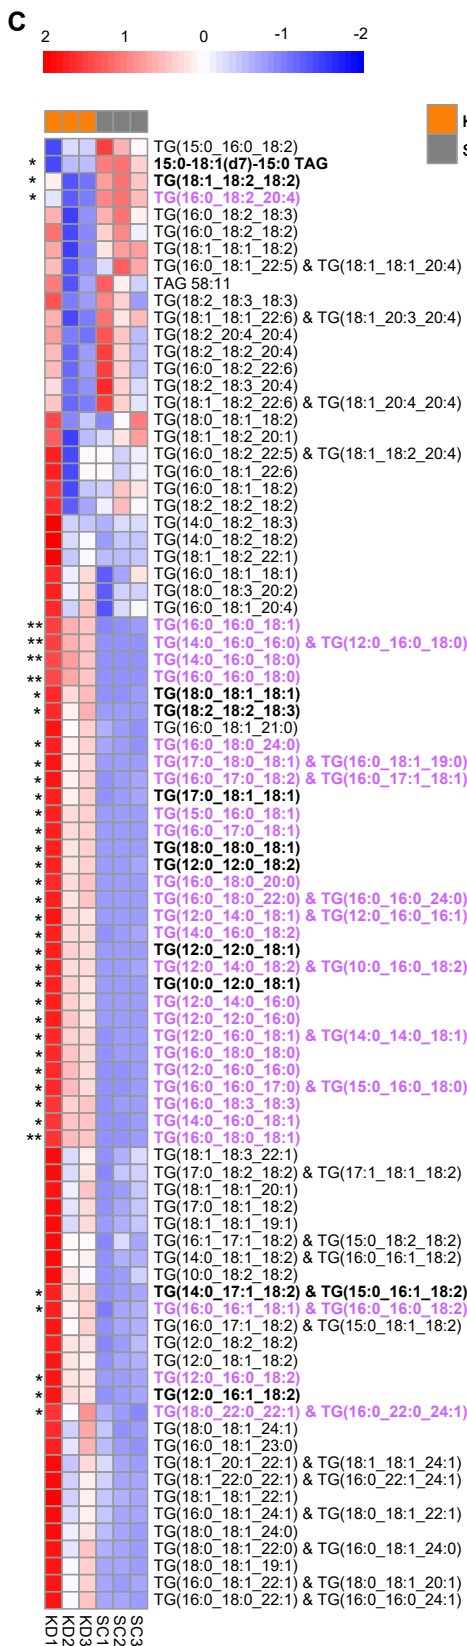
C

2 1 0 -1 -2

K
S

TG(15:0_16:0_18:2)
* 15:0-18:1(d7)-15:0 TAG
* TG(18:1_18:2_18:2)
* TG(16:0_18:2_20:4)
TG(16:0_18:2_18:3)
TG(16:0_18:2_18:2)
TG(18:1_18:1_18:2)
TG(16:0_18:1_22:5) & TG(18:1_18:1_20:4)
TAG 58:11
TG(18:2_18:3_18:3)
TG(18:1_18:1_22:6) & TG(18:1_20:3_20:4)
TG(18:2_20:4_20:4)
TG(18:2_18:2_20:4)
TG(16:0_18:2_22:6)
TG(18:2_18:3_20:4)
TG(18:1_18:2_22:6) & TG(18:1_20:4_20:4)
TG(18:0_18:1_18:2)
TG(18:1_18:2_20:1)
TG(16:0_18:2_22:5) & TG(18:1_18:2_20:4)
TG(16:0_18:1_22:6)
TG(16:0_18:1_18:2)
TG(18:2_18:2_18:2)
TG(14:0_18:2_18:3)
TG(14:0_18:2_18:2)
TG(18:1_18:2_22:1)
TG(16:0_18:1_18:1)
TG(18:0_18:3_20:2)
TG(16:0_18:1_20:4)
** TG(16:0_16:0_18:1)
** TG(14:0_16:0_16:0) & TG(12:0_16:0_18:0)
** TG(14:0_16:0_18:0)
** TG(16:0_16:0_16:0)
* TG(18:0_18:1_18:1)
* TG(18:2_18:2_18:3)
TG(16:0_18:1_21:0)
* TG(16:0_18:0_24:0)
* TG(17:0_18:0_18:1) & TG(16:0_18:1_19:0)
* TG(16:0_17:0_18:2) & TG(16:0_17:1_18:1)
* TG(17:0_18:1_18:1)
* TG(15:0_16:0_18:1)
* TG(16:0_17:0_18:1)
* TG(18:0_18:0_18:1)
* TG(12:0_12:0_18:2)
* TG(16:0_18:0_20:0)
* TG(16:0_18:0_22:0) & TG(16:0_16:0_24:0)
* TG(12:0_14:0_18:1) & TG(12:0_16:0_16:1)
* TG(14:0_16:0_18:2)
* TG(12:0_12:0_18:1)
* TG(12:0_14:0_18:2) & TG(10:0_16:0_18:2)
* TG(10:0_12:0_18:1)
* TG(12:0_14:0_16:0)
* TG(12:0_12:0_16:0)
* TG(12:0_16:0_18:1) & TG(14:0_14:0_18:1)
* TG(16:0_18:0_18:0)
* TG(12:0_16:0_16:0)
* TG(16:0_16:0_17:0) & TG(15:0_16:0_18:0)
* TG(16:0_18:3_18:3)
* TG(14:0_16:0_18:1)
** TG(16:0_18:0_18:1)
TG(18:1_18:3_22:1)
TG(17:0_18:2_18:2) & TG(17:1_18:1_18:2)
TG(18:1_18:1_20:1)
TG(17:0_18:1_18:2)
TG(18:1_18:1_19:1)
TG(16:1_17:1_18:2) & TG(15:0_18:2_18:2)
TG(14:0_18:1_18:2) & TG(16:0_16:1_18:2)
TG(10:0_18:2_18:2)
* TG(14:0_17:1_18:2) & TG(15:0_16:1_18:2)
* TG(16:0_16:1_18:1) & TG(16:0_16:0_18:2)
TG(16:0_17:1_18:2) & TG(15:0_18:1_18:2)
TG(12:0_18:2_18:2)
TG(12:0_18:1_18:2)
* TG(12:0_16:0_18:2)
* TG(12:0_16:1_18:2)
* TG(18:0_22:0_22:1) & TG(16:0_22:0_24:1)
TG(18:0_18:1_24:1)
TG(16:0_18:1_23:0)
TG(18:1_20:1_22:1) & TG(18:1_18:1_24:1)
TG(18:1_22:0_22:1) & TG(16:0_22:1_24:1)
TG(18:1_18:1_22:1)
TG(16:0_18:1_24:1) & TG(18:0_18:1_22:1)
TG(18:0_18:1_24:0)
TG(18:0_18:1_22:0) & TG(16:0_18:1_24:0)
TG(18:0_18:1_19:1)
TG(16:0_18:1_22:1) & TG(18:0_18:1_20:1)
TG(16:0_18:0_22:1) & TG(16:0_16:0_24:1)

KD1 KD2 KD3 SC1 SC2 SC3